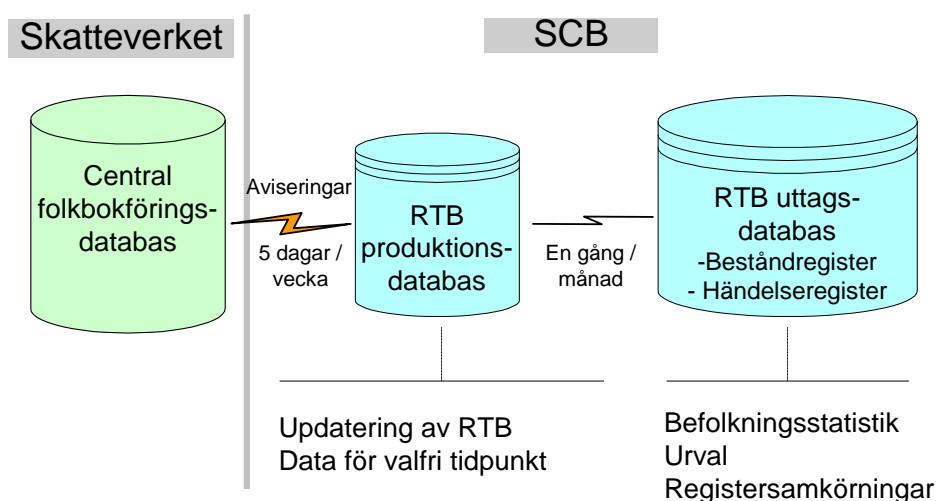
Skatteverket

SCB

Central folkbokföringsdatabas

Aviseringar

5 dagar / vecka

RTB produktionsdatabas

En gång / månad

RTB uttagsdatabas
-Beståndregister
- Händelseregister

Updatering av RTB
Data för valfri tidpunkt

Befolkningsstatistik
Urval
Registersamkörningar